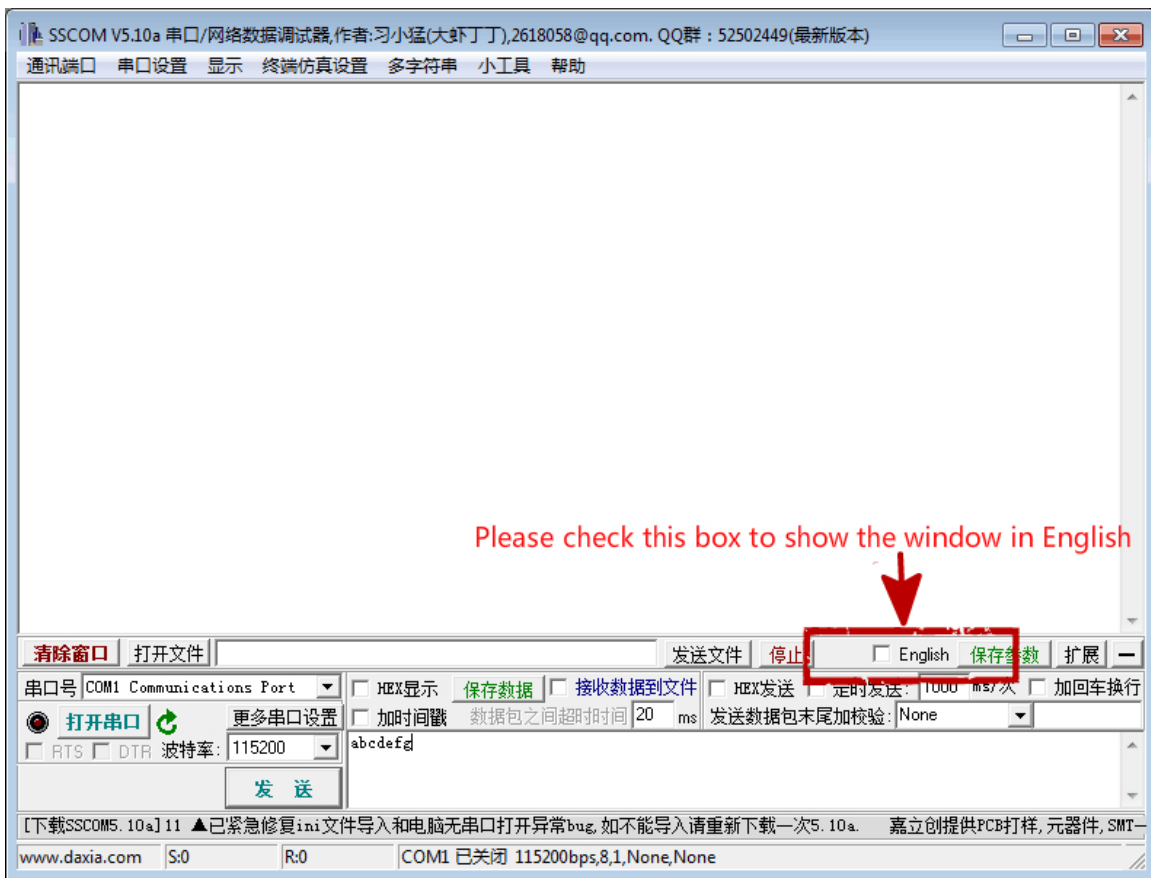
SSCOM V5.10a 串口/网络数据调试器,作者:习小猛(大虾丁丁),2618058@qq.com. QQ群：52502449(最新版本)

通讯端口 串口设置 显示 终端仿真设置 多字符串 小工具 帮助

Please check this box to show the window in English

清除窗口 打开文件 发送文件 停止 English 保存参数 扩展 —

串口号 COM1 Communications Port HEX显示 保存数据 接收数据到文件 HEX发送 定时发送: 1000 ms/次 加回车换行

打开串口 更多串口设置 加时间戳 数据包之间超时时间 20 ms 发送数据包末尾加校验: None

RTS DTR 波特率: 115200 abcdefg

发 送

[下载SSCOM5.10a] 11 ▲已紧急修复ini文件导入和电脑无串口打开异常bug,如不能导入请重新下载一次5.10a. 嘉立创提供PCB打样,元器件,SMT-

www.daxia.com S:0 R:0 COM1 已关闭 115200bps,8,1,None,None